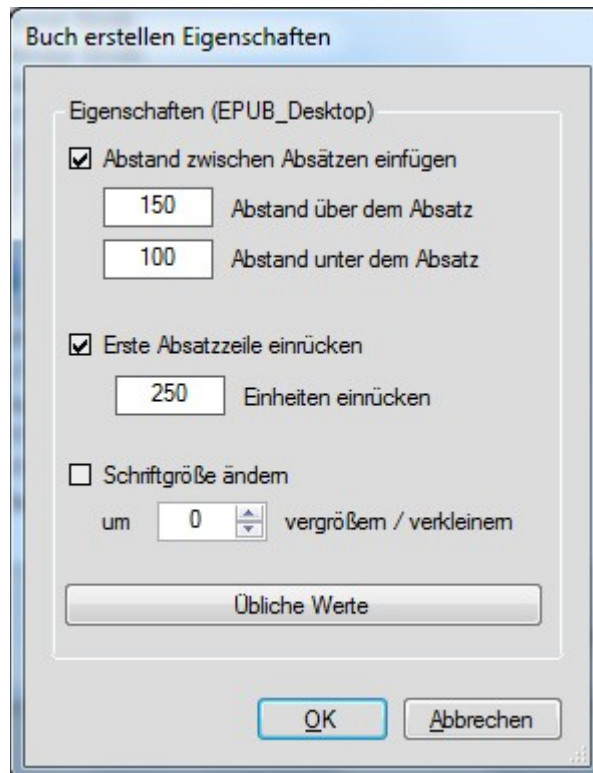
Buch erstellen Eigenschaften

Eigenschaften (EPUB_Desktop)

Abstand zwischen Absätzen einfügen

150 Abstand über dem Absatz

100 Abstand unter dem Absatz

Erste Absatzzeile einrücken

250 Einheiten einrücken

Schriftgröße ändern

um 0 vergrößern / verkleinern

Übliche Werte

OK Abbrechen